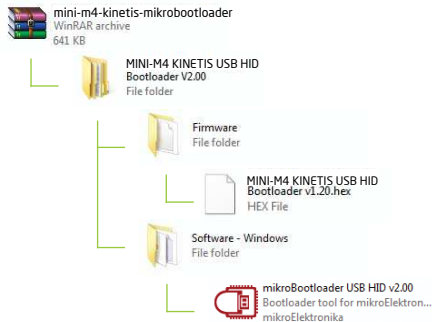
mini-m4-kinetis-mikrobootloader
WinRAR archive
641 KB

MINI-M4 KINETIS USB HID Bootloader V2.00
File folder

Firmware
File folder

MINI-M4 KINETIS USB HID Bootloader v1.20.hex
HEX File

Software - Windows
File folder

mikroBootloader USB HID v2.00
Bootloader tool for mikroElektron...
mikroElektronika